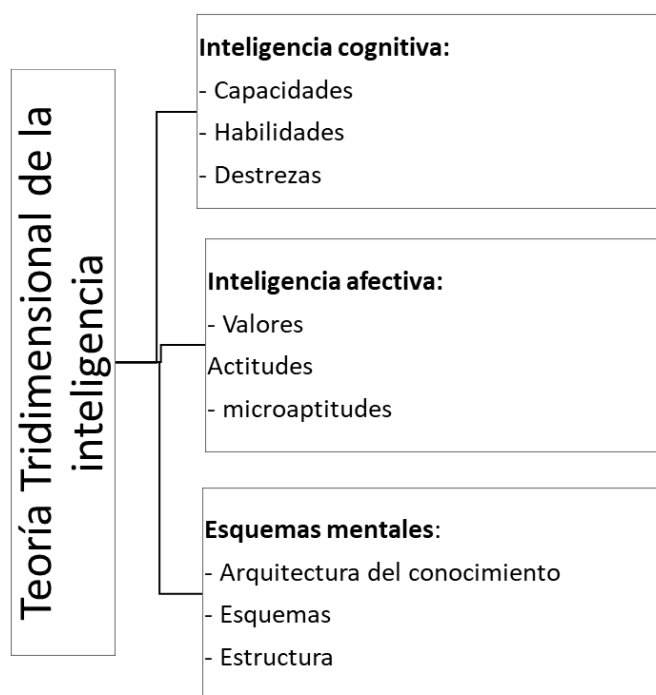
Teoría Tridimensional de la inteligencia

**Inteligencia cognitiva:**
- Capacidades
- Habilidades
- Destrezas

**Inteligencia afectiva:**
- Valores
Actitudes
- microaptitudes

**Esquemas mentales**:
- Arquitectura del conocimiento
- Esquemas
- Estructura